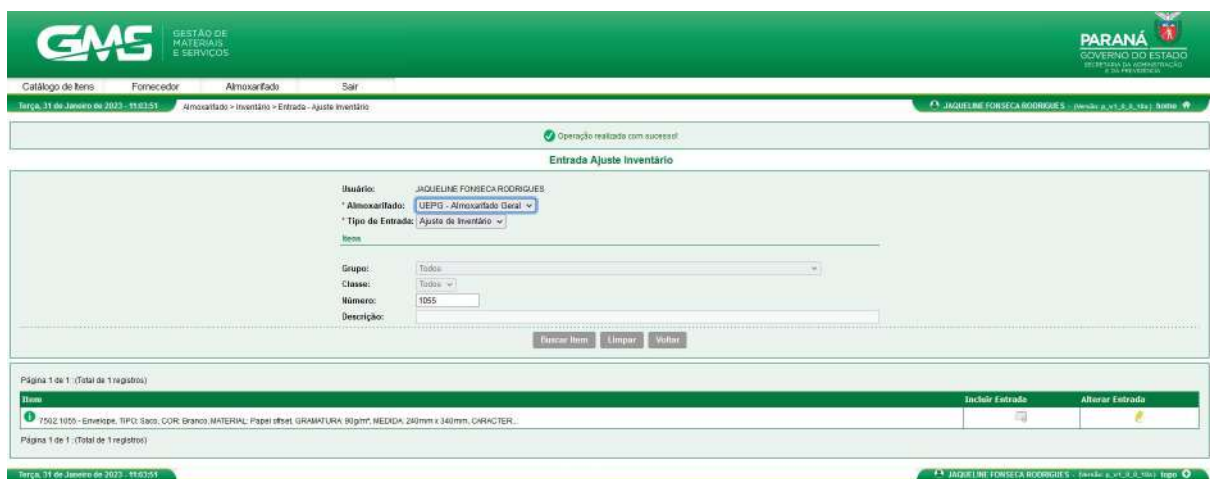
GMS GESTÃO DE MATERIAIS E SERVIÇOS

PARANÁ GOVERNO DO ESTADO SECRETARIA DA ADMINISTRAÇÃO E DA PREVIDÊNCIA

Catálogo de Itens | Fornecedor | Almoxarifado | Sair

Terça, 31 de Janeiro de 2023 - 11:03:51 | Almoxarifado > Inventário > Entrada - Ajuste Inventário | JAQUELINE FONSECA RODRIGUES - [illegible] home

Operação realizada com sucesso!

Entrada Ajuste Inventário

Usuário: JAQUELINE FONSECA RODRIGUES
* Almoxarifado: UEPG - Almoxarifado Geral
* Tipo de Entrada: Ajuste de Inventário

Item

Grupo: Todos
Classe: Todos
Número: 1055
Descrição:

Buscar Item | Limpar | Voltar

Página 1 de 1 :(Total de 1 registros)

| Item | Incluir Entrada | Alterar Entrada |
|---|---|---|
| 7502.1055 - Envelope, TIPO: Saco, COR: Branco, MATERIAL: Papel offset, GRAMATURA: 90g/m², MEDIDA: 240mm x 340mm, CARACTER... | | |

Página 1 de 1 :(Total de 1 registros)

Terça, 31 de Janeiro de 2023 - 11:03:51 | JAQUELINE FONSECA RODRIGUES - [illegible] topo